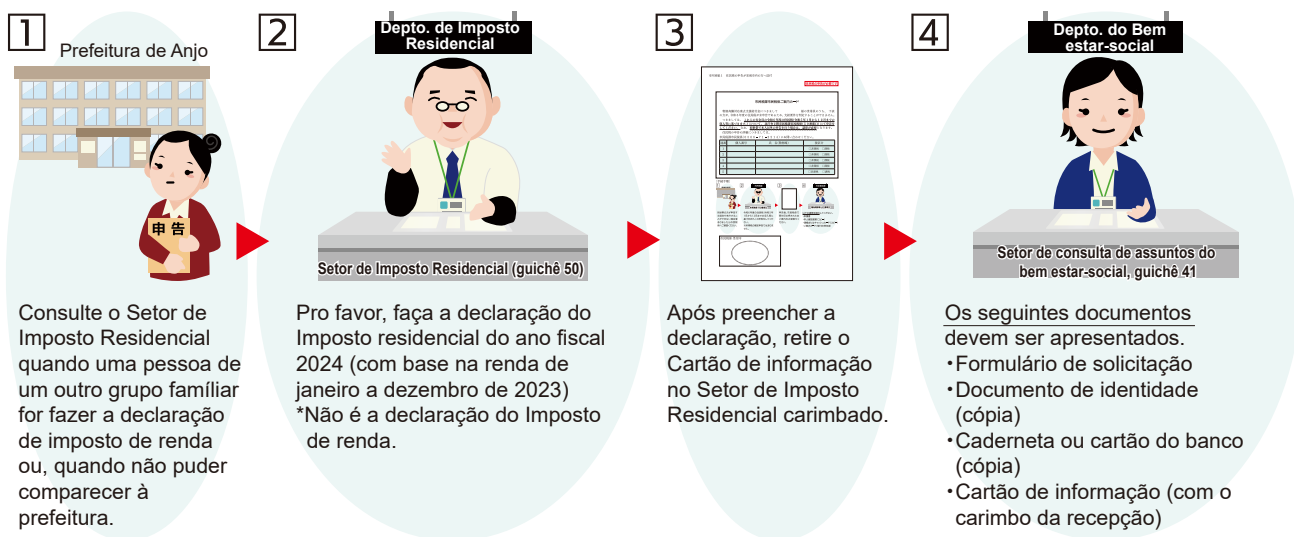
1

Prefeitura de Anjo

申告

Consulte o Setor de Imposto Residencial quando uma pessoa de um outro grupo famíliar for fazer a declaração de imposto de renda ou, quando não puder comparecer à prefeitura.

2

Depto. de Imposto Residencial

Setor de Imposto Residencial (guichê 50)

Pro favor, faça a declaração do Imposto residencial do ano fiscal 2024 (com base na renda de janeiro a dezembro de 2023)
*Não é a declaração do Imposto de renda.

3

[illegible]

Após preencher a declaração, retire o Cartão de informação no Setor de Imposto Residencial carimbado.

4

Depto. do Bem estar-social

Setor de consulta de assuntos do bem estar-social, guichê 41

Os seguintes documentos devem ser apresentados.
・Formulário de solicitação
・Documento de identidade (cópia)
・Caderneta ou cartão do banco (cópia)
・Cartão de informação (com o carimbo da recepção)